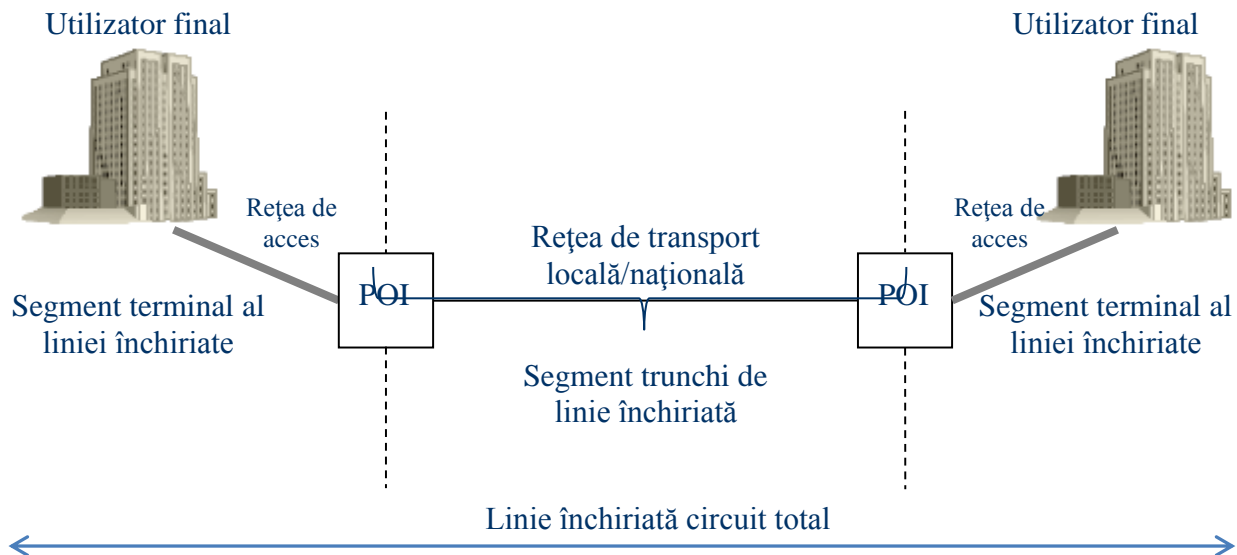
Utilizator final

Utilizator final

Reţea de acces

Reţea de acces

Reţea de transport locală/naţională

POI

POI

Segment terminal al liniei închiriate

Segment terminal al liniei închiriate

Segment trunchi de linie închiriată

Linie închiriată circuit total